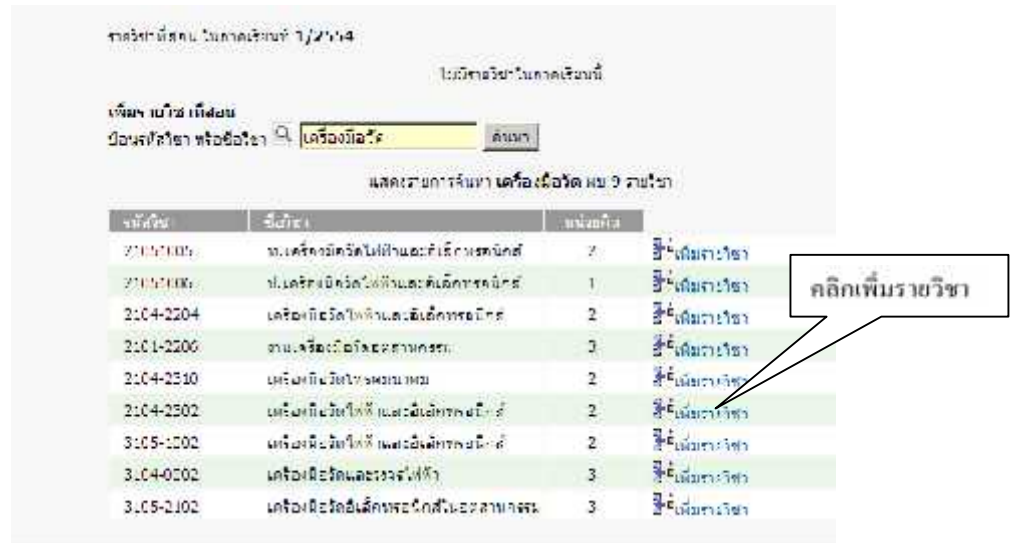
รายวิชาที่สอน ในภาคเรียนที่ 1/2554

ไม่มีรายวิชาในภาคเรียนนี้

เพิ่มรายวิชาที่สอน
ป้อนรหัสวิชา หรือชื่อวิชา เครื่องมือวัด ค้นหา

แสดงรายการค้นหา เครื่องมือวัด พบ 9 รายวิชา

| รหัสวิชา | ชื่อวิชา | หน่วยกิต | |
|---|---|---|---|
| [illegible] | ท.เครื่องมือวัดไฟฟ้าและอิเล็กทรอนิกส์ | 2 | เพิ่มรายวิชา |
| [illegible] | ป.เครื่องมือวัดไฟฟ้าและอิเล็กทรอนิกส์ | 1 | เพิ่มรายวิชา |
| 2104-2204 | เครื่องมือวัดไฟฟ้าและอิเล็กทรอนิกส์ | 2 | เพิ่มรายวิชา |
| 2104-2206 | งานเครื่องมือวัดอุตสาหกรรม | 3 | เพิ่มรายวิชา |
| 2104-2310 | เครื่องมือวัดไฟฟ้า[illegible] | 2 | เพิ่มรายวิชา |
| 2104-2302 | เครื่องมือวัดไฟฟ้าและอิเล็กทรอนิกส์ | 2 | เพิ่มรายวิชา |
| 3105-1002 | เครื่องมือวัดไฟฟ้าและอิเล็กทรอนิกส์ | 2 | เพิ่มรายวิชา |
| 3104-0002 | เครื่องมือวัดและระบบไฟฟ้า | 3 | เพิ่มรายวิชา |
| 3105-2102 | เครื่องมือวัดอิเล็กทรอนิกส์ในอุตสาหกรรม | 3 | เพิ่มรายวิชา |

คลิกเพิ่มรายวิชา